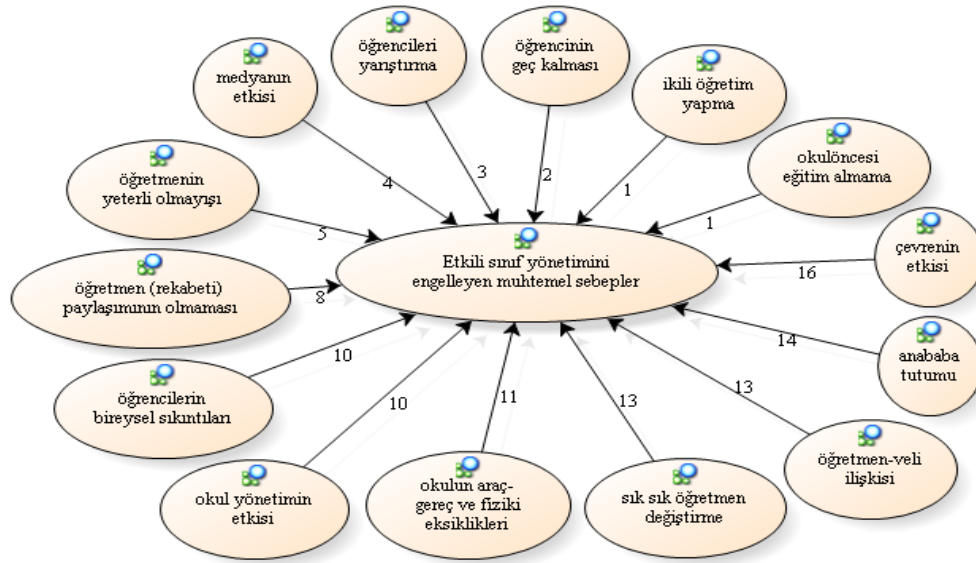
Etkili sınıf yönetimini engelleyen muhtemel sebepler

medyanın etkisi
4

öğrencileri yarıştırma
3

öğrencinin geç kalması
2

ikili öğretim yapma
1

okulöncesi eğitim almama
1

öğretmenin yeterli olmayışı
5

çevrenin etkisi
16

öğretmen (rekabeti) paylaşımının olmaması
8

anababa tutumu
14

öğrencilerin bireysel sıkıntıları
10

öğretmen-veli ilişkisi
13

okul yönetimin etkisi
10

okulun araç-gereç ve fiziki eksiklikleri
11

sık sık öğretmen değiştirme
13